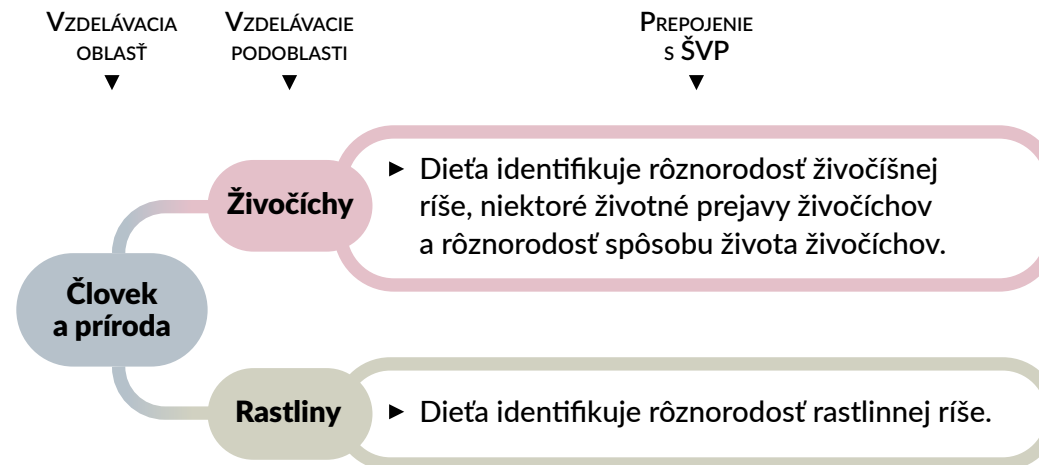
Vzdelávacia oblasť
▼

Vzdelávacie podoblasti
▼

Prepojenie s ŠVP
▼

Živočíchy

► Dieťa identifikuje rôznorodosť živočíšnej ríše, niektoré životné prejavy živočíchov a rôznorodosť spôsobu života živočíchov.

Človek a príroda

Rastliny

► Dieťa identifikuje rôznorodosť rastlinnej ríše.